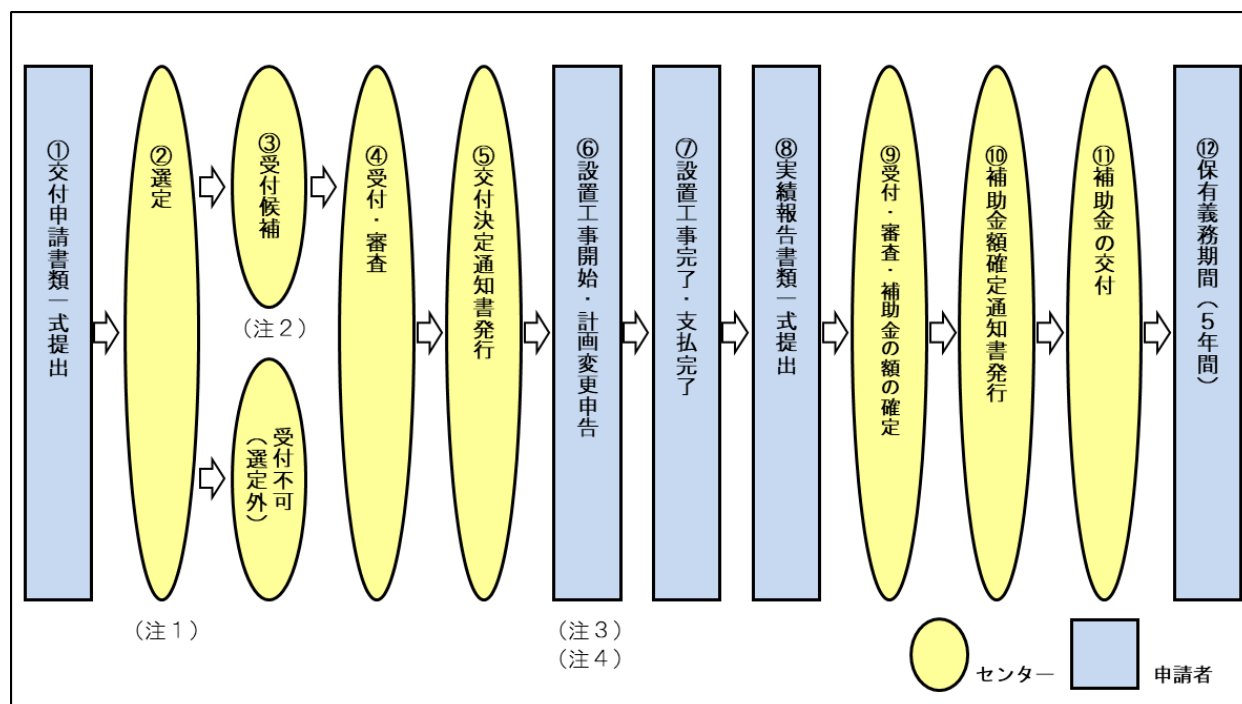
①交付申請書類一式提出

②選定

（注１）

③受付候補

（注２）

受付不可（選定外）

④受付・審査

⑤交付決定通知書発行

⑥設置工事開始・計画変更申告

（注３）
（注４）

⑦設置工事完了・支払完了

⑧実績報告書類一式提出

⑨受付・審査・補助金の額の確定

⑩補助金額確定通知書発行

⑪補助金の交付

⑫保有義務期間（５年間）

センター

申請者